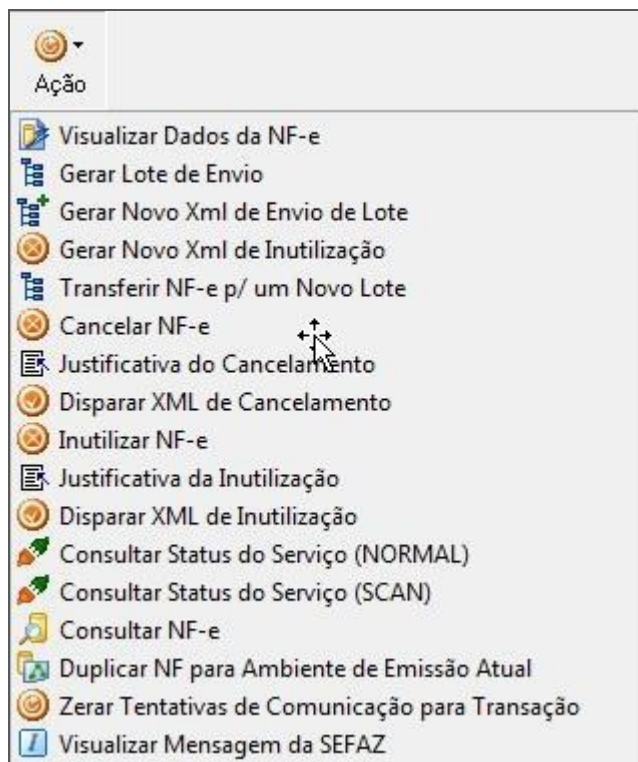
Ação

Visualizar Dados da NF-e
Gerar Lote de Envio
Gerar Novo Xml de Envio de Lote
Gerar Novo Xml de Inutilização
Transferir NF-e p/ um Novo Lote
Cancelar NF-e
Justificativa do Cancelamento
Disparar XML de Cancelamento
Inutilizar NF-e
Justificativa da Inutilização
Disparar XML de Inutilização
Consultar Status do Serviço (NORMAL)
Consultar Status do Serviço (SCAN)
Consultar NF-e
Duplicar NF para Ambiente de Emissão Atual
Zerar Tentativas de Comunicação para Transação
Visualizar Mensagem da SEFAZ